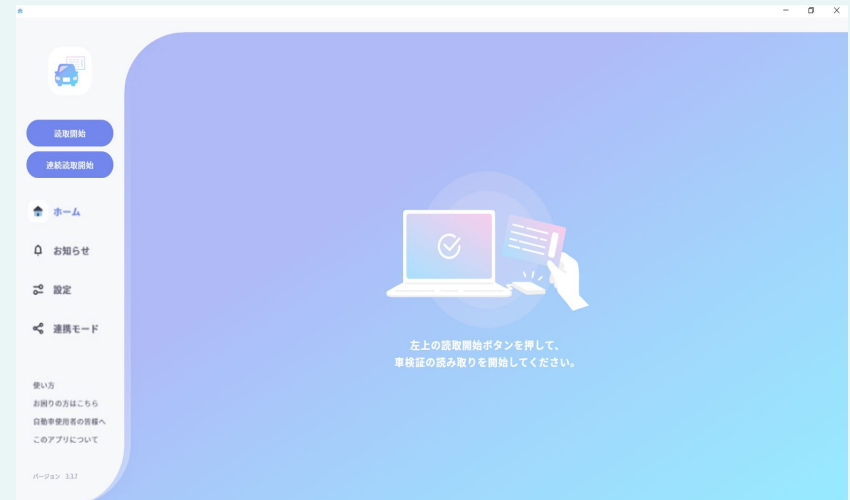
読取開始

連続読取開始

ホーム

お知らせ

設定

連携モード

使い方

お困りの方はこちら

自動車使用者の皆様へ

このアプリについて

バージョン 3.3.7

左上の読取開始ボタンを押して、
車検証の読み取りを開始してください。